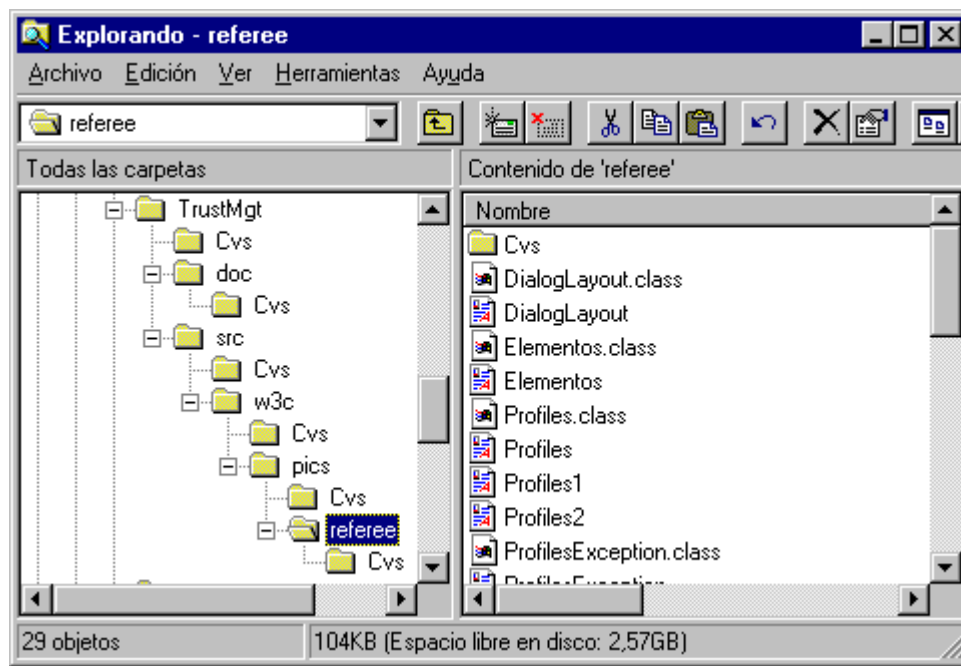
Explorando - referee

Archivo Edición Ver Herramientas Ayuda

referee

Todas las carpetas

TrustMgt
Cvs
doc
Cvs
src
Cvs
w3c
Cvs
pics
Cvs
referee
Cvs

Contenido de 'referee'

Nombre
Cvs
DialogLayout.class
DialogLayout
Elementos.class
Elementos
Profiles.class
Profiles
Profiles1
Profiles2
ProfilesException.class
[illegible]

29 objetos
104KB (Espacio libre en disco: 2,57GB)